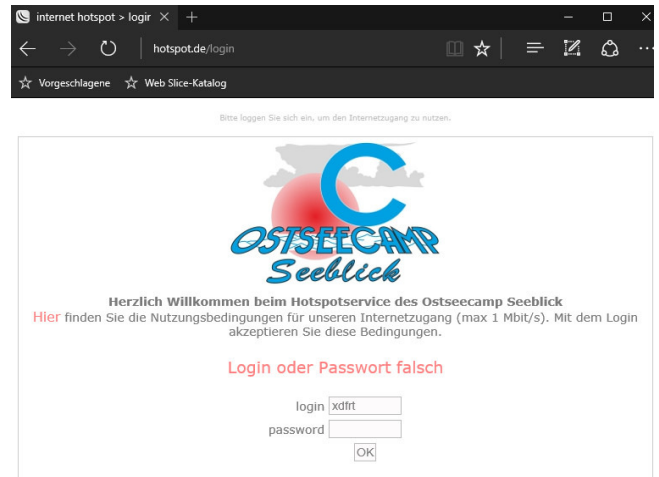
internet hotspot > login ×
hotspot.de/login
Vorgeschlagene
Web Slice-Katalog

Bitte loggen Sie sich ein, um den Internetzugang zu nutzen.

OSTSEECAMP
Seeblick

Herzlich Willkommen beim Hotspotservice des Ostseecamp Seeblick
Hier finden Sie die Nutzungsbedingungen für unseren Internetzugang (max 1 Mbit/s). Mit dem Login akzeptieren Sie diese Bedingungen.

Login oder Passwort falsch

login xdfrt
password
OK